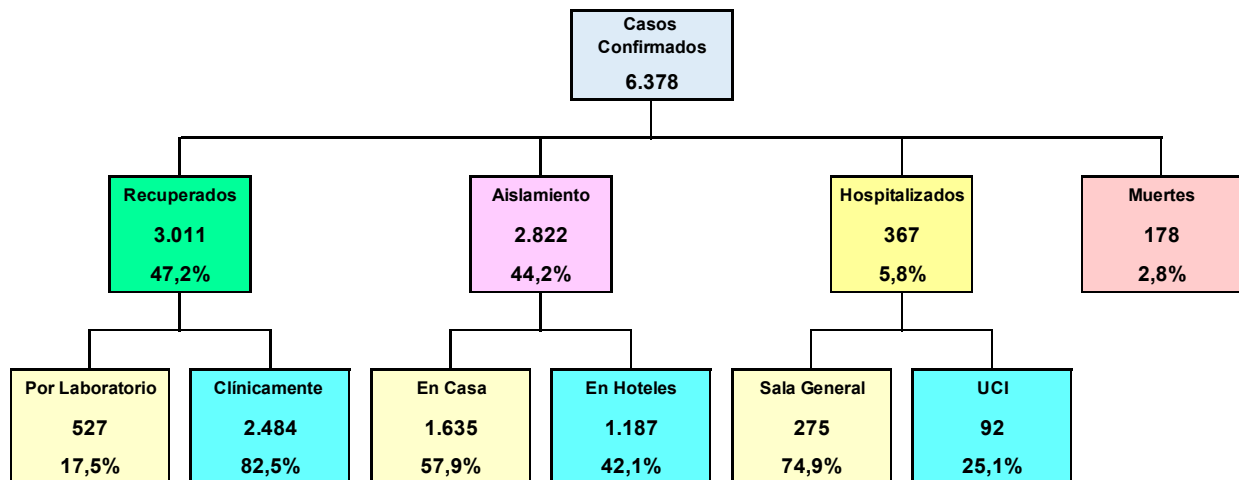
Casos Confirmados
6.378

Recuperados
3.011
47,2%

Aislamiento
2.822
44,2%

Hospitalizados
367
5,8%

Muertes
178
2,8%

Por Laboratorio
527
17,5%

Clínicamente
2.484
82,5%

En Casa
1.635
57,9%

En Hoteles
1.187
42,1%

Sala General
275
74,9%

UCI
92
25,1%